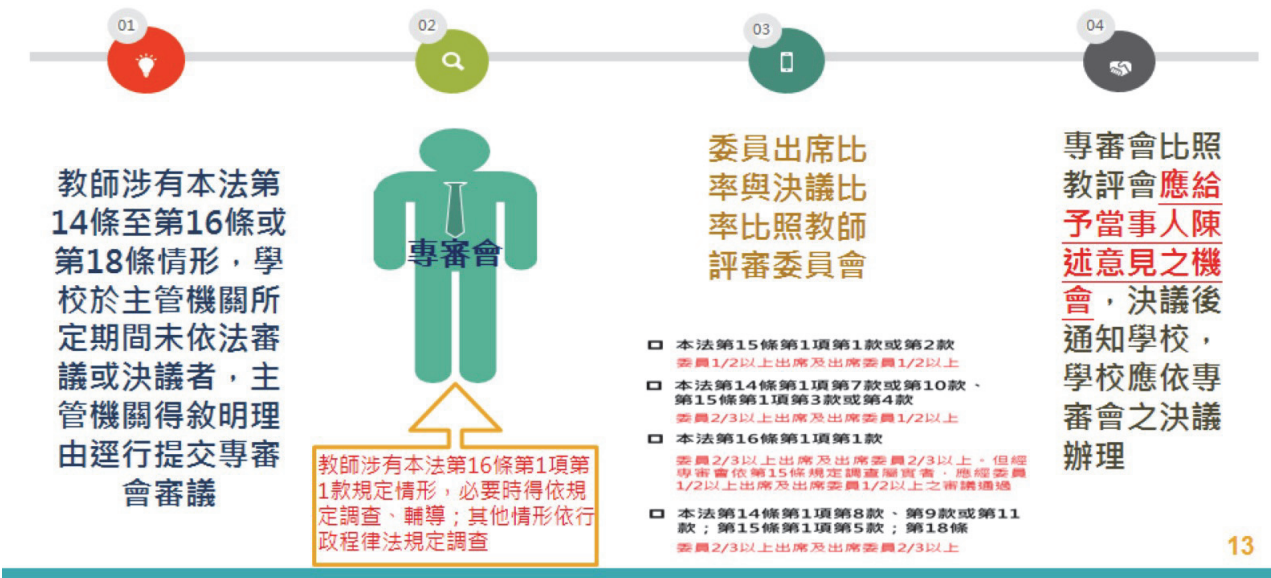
01

02

03

04

教師涉有本法第14條至第16條或第18條情形，學校於主管機關所定期間未依法審議或決議者，主管機關得敘明理由逕行提交專審會審議

專審會

教師涉有本法第16條第1項第1款規定情形，必要時得依規定調查、輔導；其他情形依行政程律法規定調查

委員出席比率與決議比率比照教師評審委員會

本法第15條第1項第1款或第2款
委員1/2以上出席及出席委員1/2以上

本法第14條第1項第7款或第10款、第15條第1項第3款或第4款
委員2/3以上出席及出席委員1/2以上

本法第16條第1項第1款
委員2/3以上出席及出席委員2/3以上。但經專審會依第15條規定調查屬實者，應經委員1/2以上出席及出席委員1/2以上之審議通過

本法第14條第1項第8款、第9款或第11款；第15條第1項第5款；第18條
委員2/3以上出席及出席委員2/3以上

專審會比照教評會應給予當事人陳述意見之機會，決議後通知學校，學校應依專審會之決議辦理

13